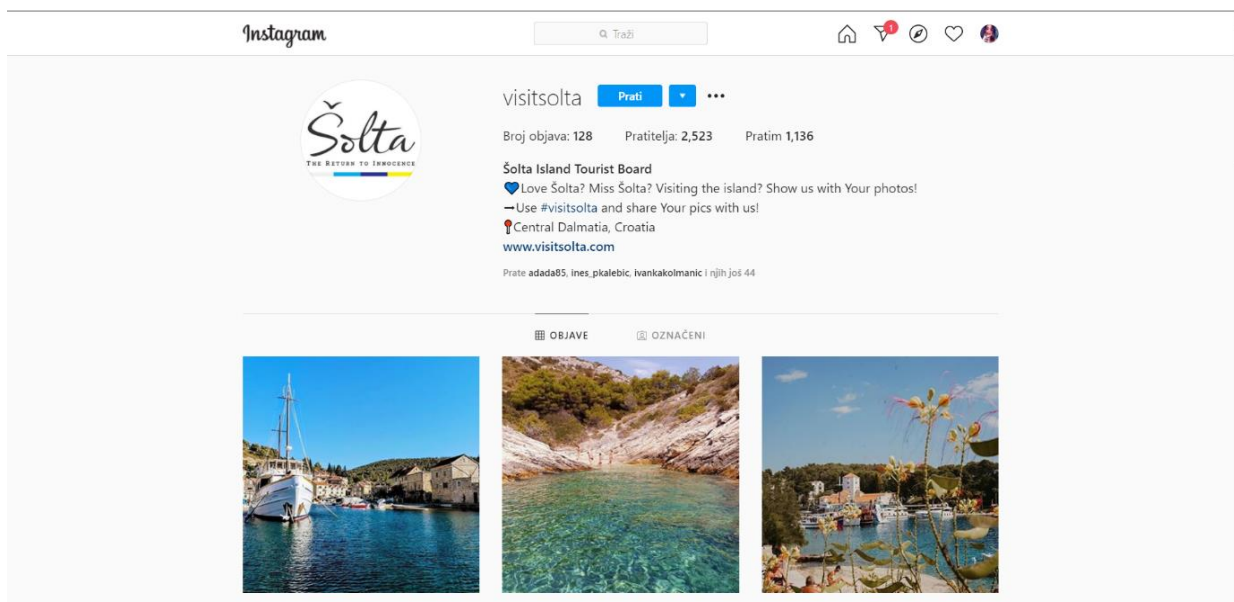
Instagram

Traži

1

Šolta
THE RETURN TO INNOCENCE

visitsolta Prati

Broj objava: 128 Pratitelja: 2,523 Pratim 1,136

Šolta Island Tourist Board
💙Love Šolta? Miss Šolta? Visiting the island? Show us with Your photos!
➡Use #visitsolta and share Your pics with us!
📍Central Dalmatia, Croatia
www.visitsolta.com

Prate adada85, ines_pkalebic, ivankakolmanic i njih još 44

OBJAVE OZNAČENI